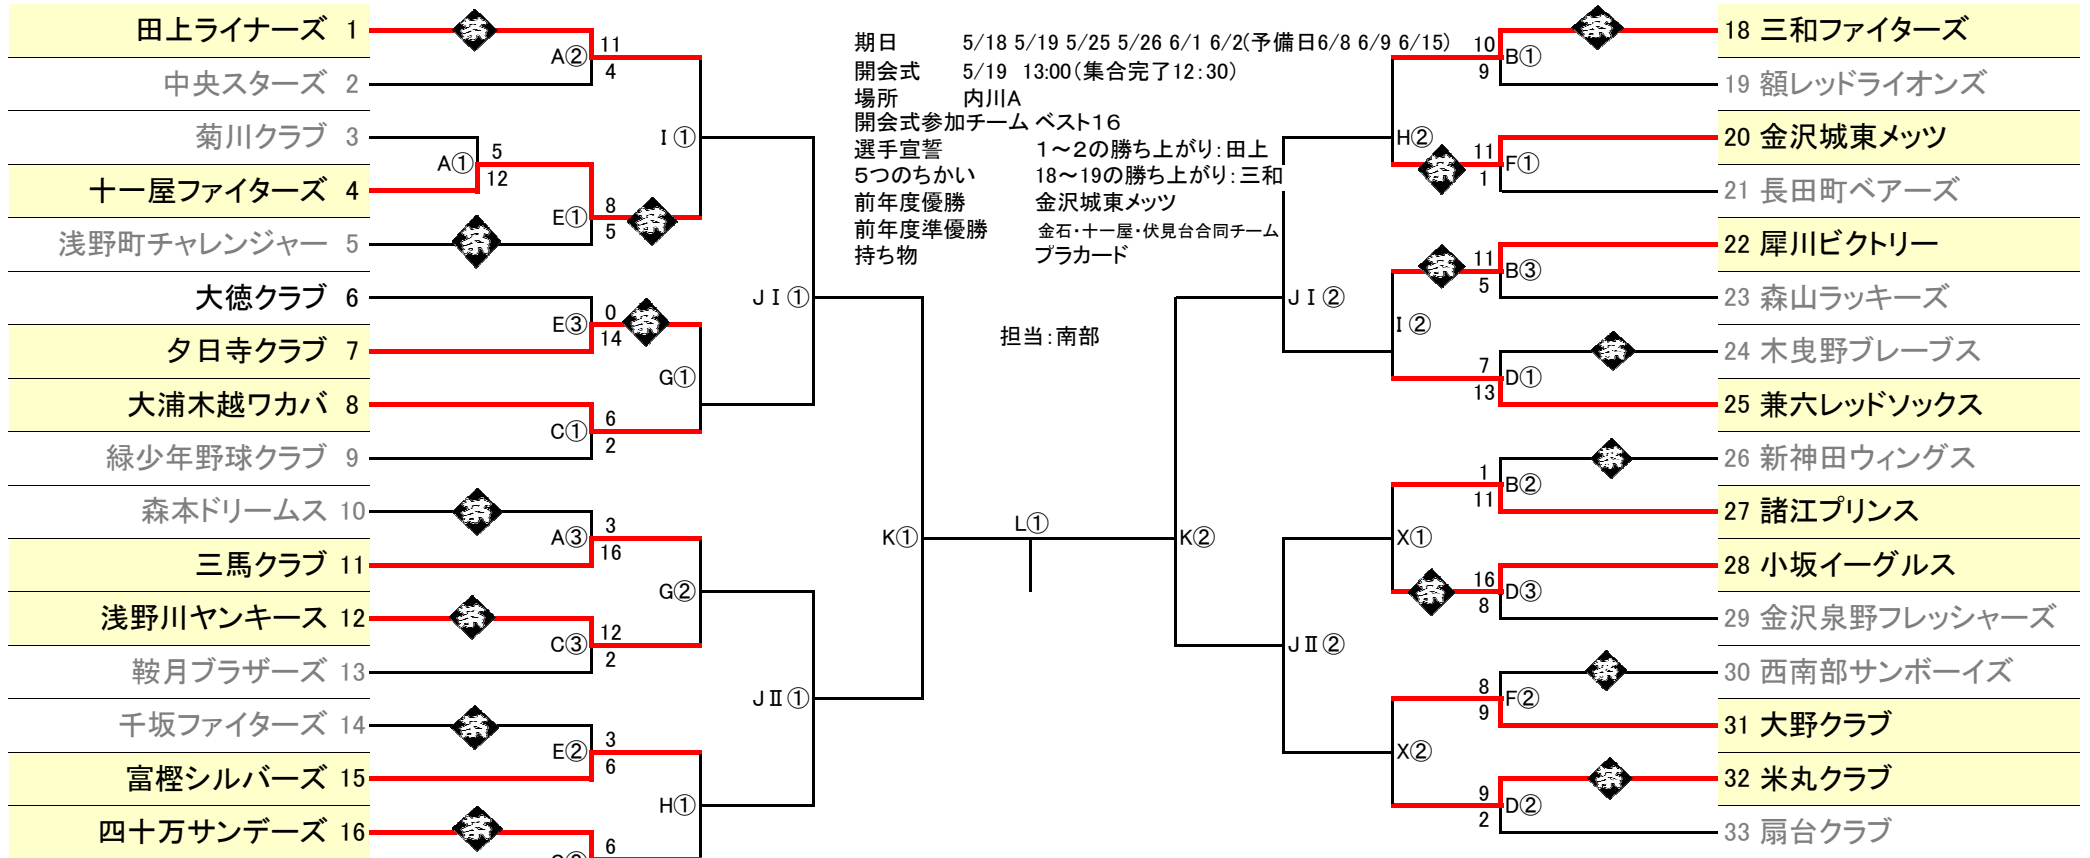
田上ライナーズ 1
中央スターズ 2
菊川クラブ 3
十一屋ファイターズ 4
浅野町チャレンジャー 5
大徳クラブ 6
夕日寺クラブ 7
大浦木越ワカバ 8
緑少年野球クラブ 9
森本ドリームス 10
三馬クラブ 11
浅野川ヤンキース 12
鞍月ブラザーズ 13
千坂ファイターズ 14
富樫シルバーズ 15
四十万サンデーズ 16

A② 11 4
A① 5 12
E① 8 5
I①
E③ 0 14
G①
C① 6 2
JⅠ①
A③ 3 16
G②
C③ 12 2
JⅡ①
E② 3 6
H①
6
K①
L①
K②

期日 5/18 5/19 5/25 5/26 6/1 6/2(予備日6/8 6/9 6/15)
開会式 5/19 13:00(集合完了12:30)
場所 内川A
開会式参加チーム ベスト16
選手宣誓 1～2の勝ち上がり:田上
5つのちかい 18～19の勝ち上がり:三和
前年度優勝 金沢城東メッツ
前年度準優勝 金石・十一屋・伏見台合同チーム
持ち物 プラカード

担当:南部

10 B① 9
H②
11 F① 1
JⅠ②
11 B③ 5
I②
7 D① 13
1 B② 11
X①
16 D③ 8
JⅡ②
8 F② 9
X②
9 D② 2

18 三和ファイターズ
19 額レッドライオンズ
20 金沢城東メッツ
21 長田町ベアーズ
22 犀川ビクトリー
23 森山ラッキーズ
24 木曳野ブレーブス
25 兼六レッドソックス
26 新神田ウィングス
27 諸江プリンス
28 小坂イーグルス
29 金沢泉野フレッシャーズ
30 西南部サンボーイズ
31 大野クラブ
32 米丸クラブ
33 扇台クラブ